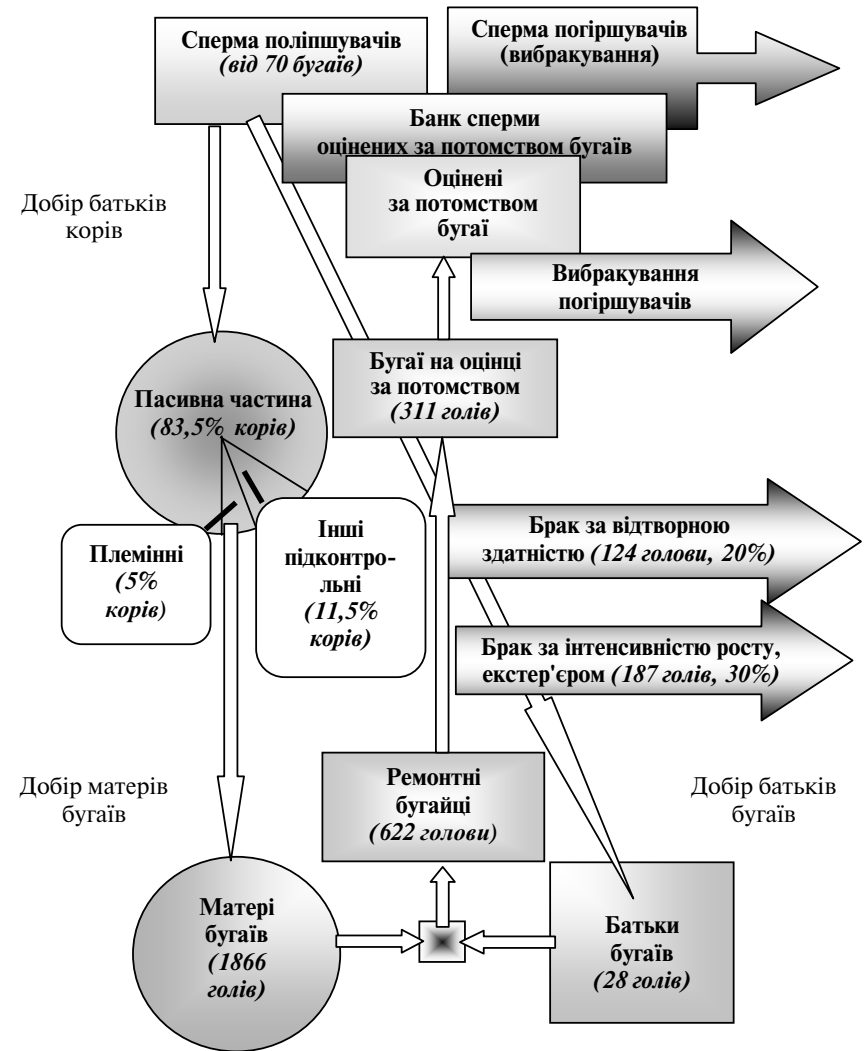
Сперма поліпшувачів
*(від 70 бугаїв)*

Сперма погіршувачів (вибракування)

Банк сперми оцінених за потомством бугаїв

Оцінені за потомством бугаї

Добір батьків корів

Вибракування погіршувачів

Пасивна частина
*(83,5% корів)*

Бугаї на оцінці за потомством
*(311 голів)*

Племінні
*(5% корів)*

Інші підконтрольні
*(11,5% корів)*

Брак за відтворною здатністю *(124 голови, 20%)*

Брак за інтенсивністю росту, екстер'єром *(187 голів, 30%)*

Добір матерів бугаїв

Ремонтні бугайці
*(622 голови)*

Добір батьків бугаїв

Матері бугаїв
*(1866 голів)*

Батьки бугаїв
*(28 голів)*